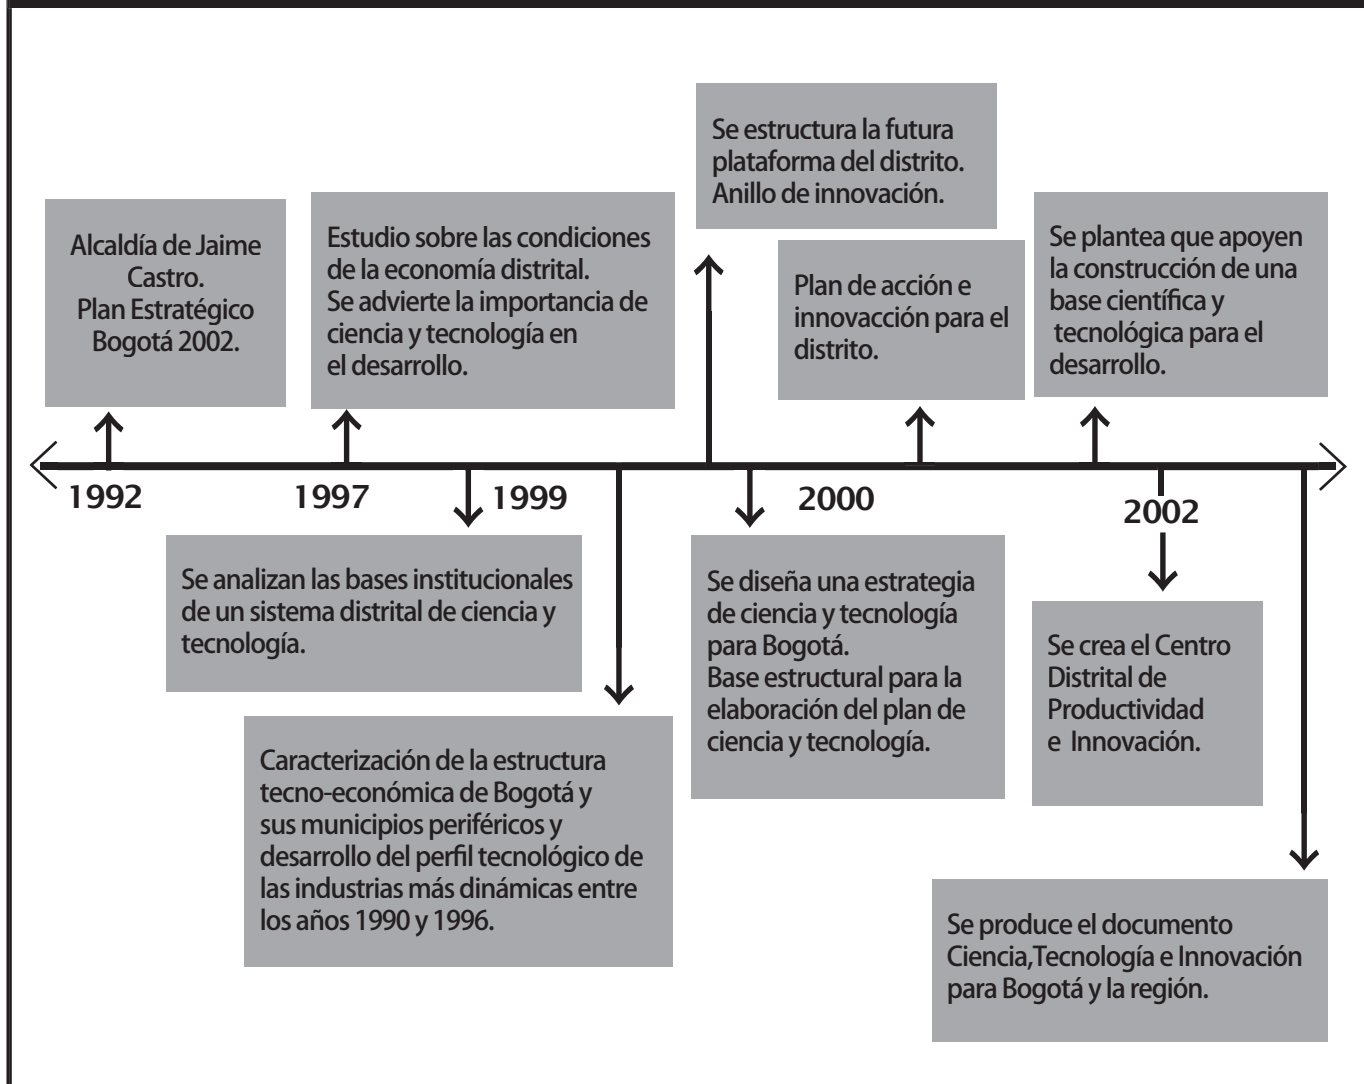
Alcaldía de Jaime Castro.
Plan Estratégico Bogotá 2002.

Estudio sobre las condiciones de la economía distrital.
Se advierte la importancia de ciencia y tecnología en el desarrollo.

Se estructura la futura plataforma del distrito.
Anillo de innovación.

Plan de acción e innovacción para el distrito.

Se plantea que apoyen la construcción de una base científica y tecnológica para el desarrollo.

1992

1997

1999

2000

2002

Se analizan las bases institucionales de un sistema distrital de ciencia y tecnología.

Caracterización de la estructura tecno-económica de Bogotá y sus municipios periféricos y desarrollo del perfil tecnológico de las industrias más dinámicas entre los años 1990 y 1996.

Se diseña una estrategia de ciencia y tecnología para Bogotá.
Base estructural para la elaboración del plan de ciencia y tecnología.

Se crea el Centro Distrital de Productividad e Innovación.

Se produce el documento Ciencia,Tecnología e Innovación para Bogotá y la región.